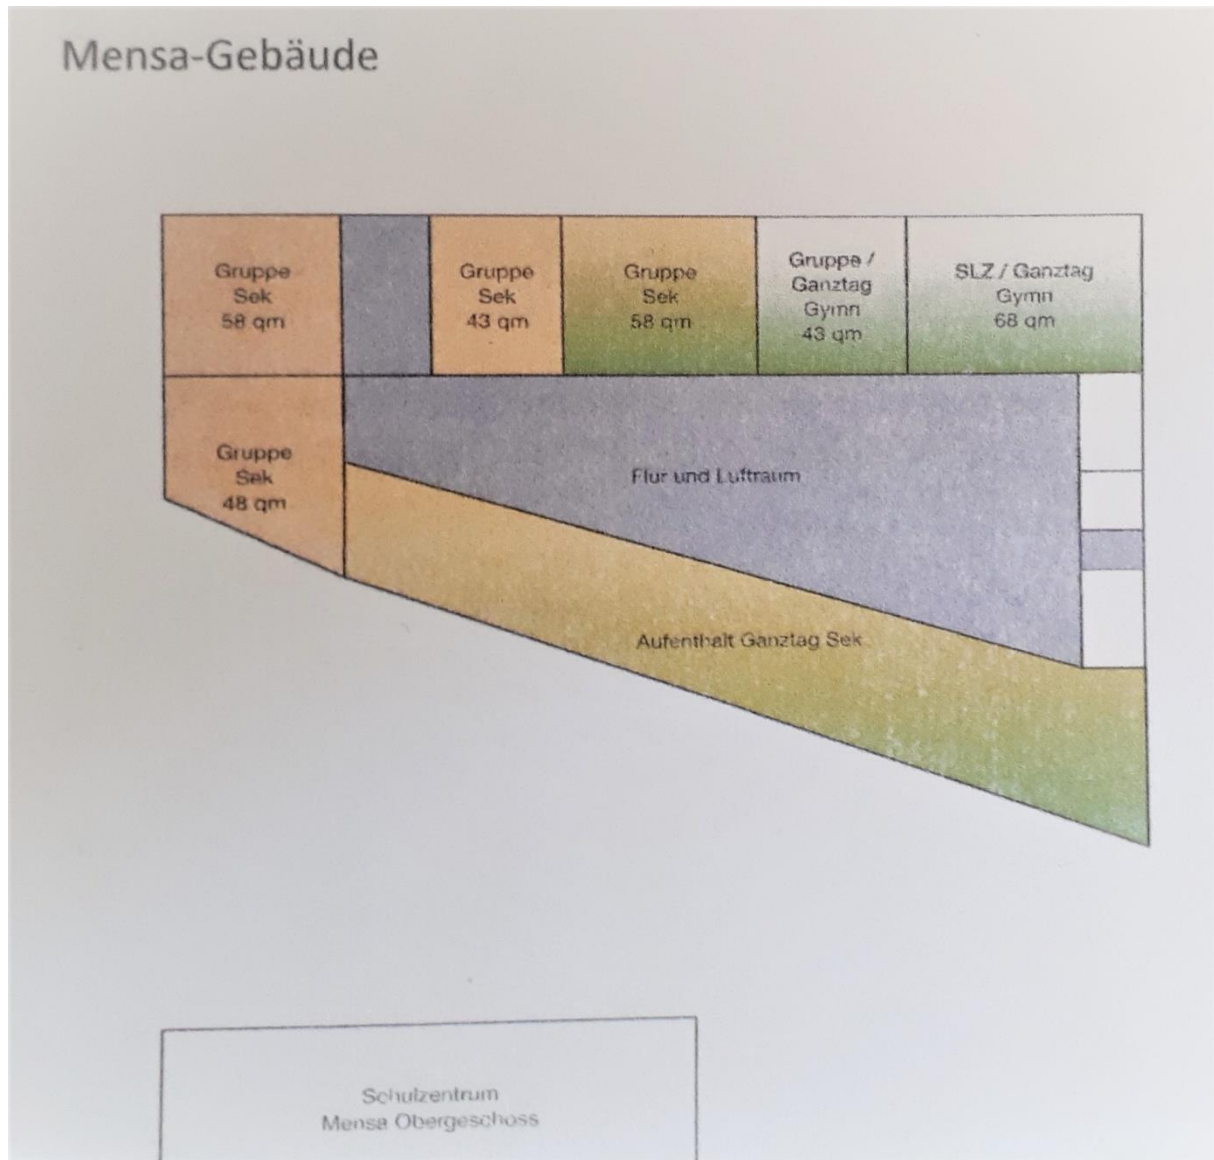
Mensa-Gebäude

Gruppe Sek 58 qm

Gruppe Sek 43 qm

Gruppe Sek 58 qm

Gruppe / Ganztag Gymn 43 qm

SLZ / Ganztag Gymn 68 qm

Gruppe Sek 48 qm

Flur und Luftraum

Aufenthalt Ganztag Sek

Schulzentrum
Mensa Obergeschoss